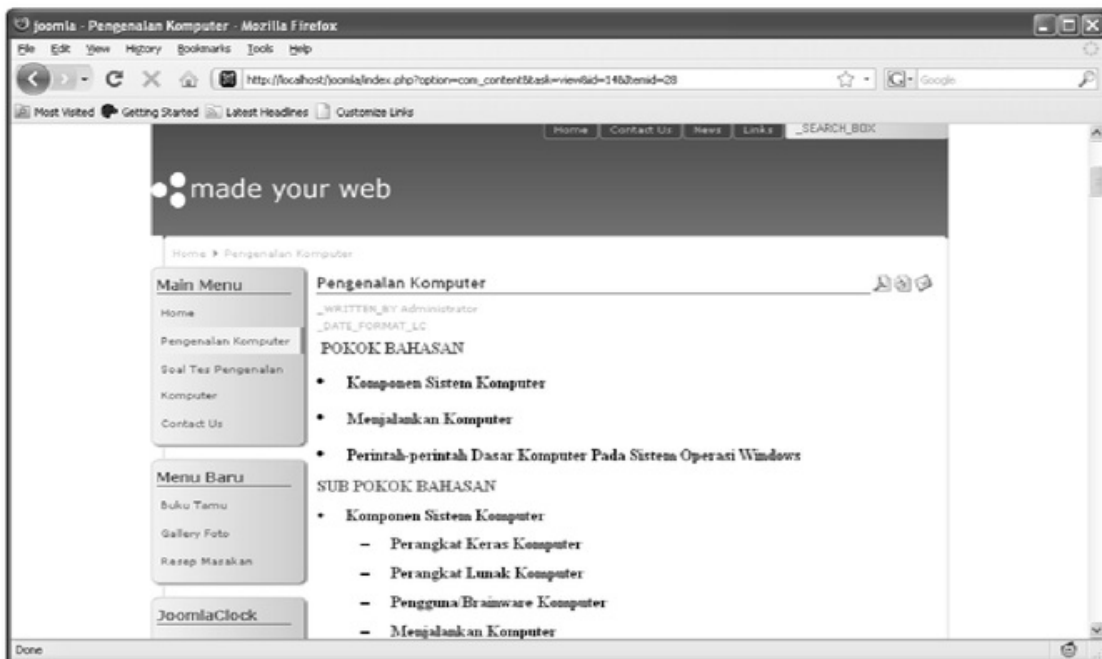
joomla - Pengenalan Komputer - Mozilla Firefox

File Edit View History Bookmarks Tools Help

http://localhost/joomla/index.php?option=com_content&task=view&id=14&Itemid=28

Google

Most Visited Getting Started Latest Headlines Customize Links

Home | Contact Us | News | Links | _SEARCH_BOX

made your web

Home ▸ Pengenalan Komputer

Main Menu

Home

Pengenalan Komputer

Soal Tes Pengenalan Komputer

Contact Us

Menu Baru

Buku Tamu

Gallery Foto

Resep Masakan

JoomlaClock

Pengenalan Komputer

_WRITTEN_BY Administrator
_DATE_FORMAT_LC

POKOK BAHASAN

• Komponen Sistem Komputer

• Menjalankan Komputer

• Perintah-perintah Dasar Komputer Pada Sistem Operasi Windows

SUB POKOK BAHASAN

• Komponen Sistem Komputer

– Perangkat Keras Komputer

– Perangkat Lunak Komputer

– Pengguna/Brainware Komputer

– Menjalankan Komputer

Done